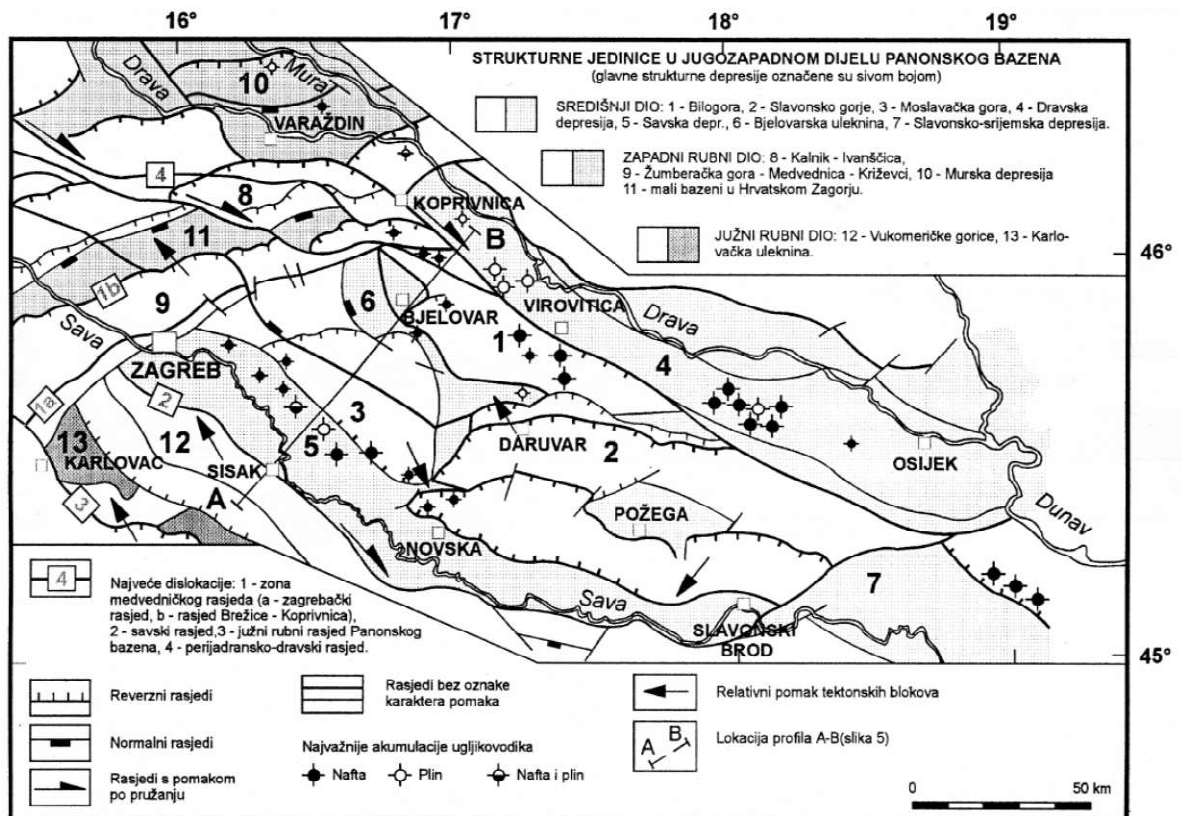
16° 17° 18° 19°

STRUKTURNE JEDINICE U JUGOZAPADNOM DIJELU PANONSKOG BAZENA
(glavne strukturne depresije označene su sivom bojom)

SREDIŠNJI DIO: 1 - Bilogora, 2 - Slavonsko gorje, 3 - Moslavačka gora, 4 - Dravska depresija, 5 - Savska depr., 6 - Bjelovarska uleknina, 7 - Slavonsko-srijemska depresija.

ZAPADNI RUBNI DIO: 8 - Kalnik - Ivanščica, 9 - Žumberačka gora - Medvednica - Križevci, 10 - Murska depresija 11 - mali bazeni u Hrvatskom Zagorju.

JUŽNI RUBNI DIO: 12 - Vukomeričke gorice, 13 - Karlovačka uleknina.

46°

45°

Drava
Mura
10
VARAŽDIN
4
8
KOPRIVNICA
11
B
1b
9
6
BJELOVAR
VIROVITICA
Drava
Sava
1
4
ZAGREB
1a
2
3
5
13
12
KARLOVAC
SISAK
DARUVAR
2
OSIJEK
3
A
POŽEGA
NOVSKA
Dunav
7
Sava
SLAVONSKI BROD

4 Najveće dislokacije: 1 - zona medvedničkog rasjeda (a - zagrebački rasjed, b - rasjed Brežice - Koprivnica), 2 - savski rasjed, 3 - južni rubni rasjed Panonskog bazena, 4 - perijadransko-dravski rasjed.

Reverzni rasjedi

Normalni rasjedi

Rasjedi s pomakom po pružanju

Rasjedi bez oznake karaktera pomaka

Najvažnije akumulacije ugljikovodika
Nafta Plin Nafta i plin

Relativni pomak tektonskih blokova

A B
Lokacija profila A-B(slika 5)

0 50 km